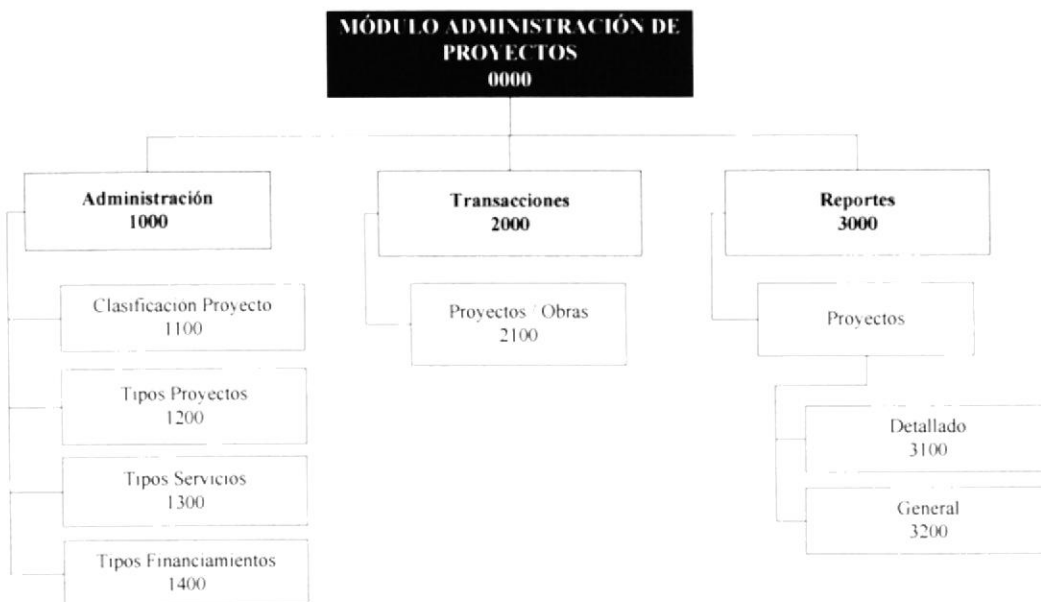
MÓDULO ADMINISTRACIÓN DE PROYECTOS
0000

Administración
1000

Clasificacion Proyecto
1100

Tipos Proyectos
1200

Tipos Servicios
1300

Tipos Financiamientos
1400

Transacciones
2000

Proyectos / Obras
2100

Reportes
3000

Proyectos

Detallado
3100

General
3200